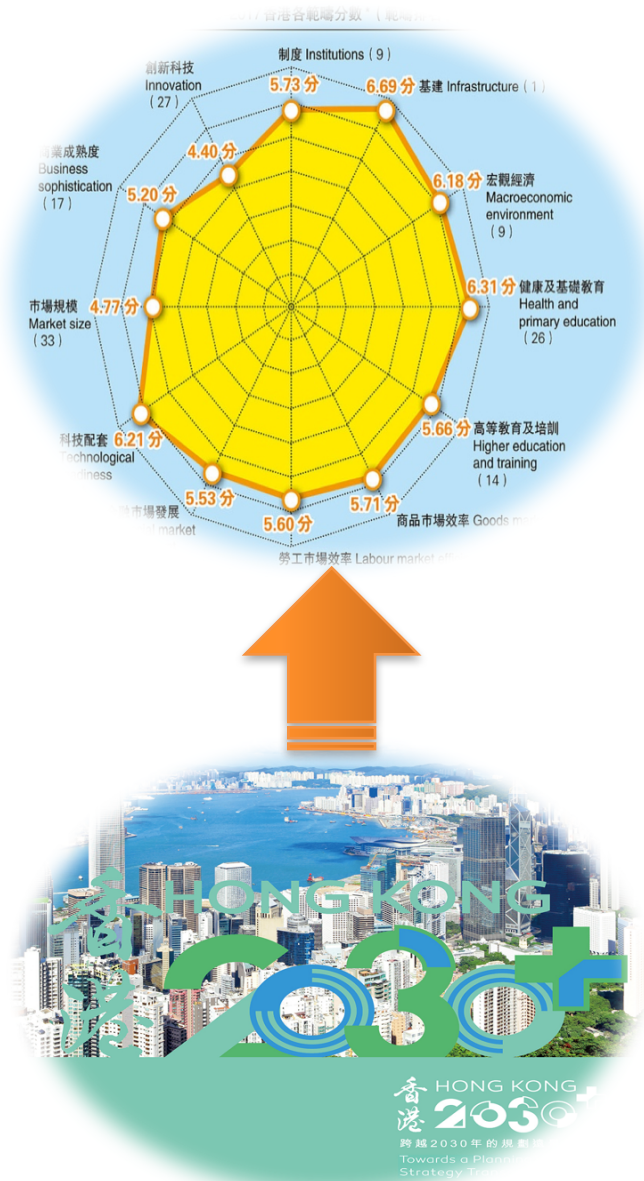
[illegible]香港各範疇分數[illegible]

制度 Institutions（9）
5.73分
6.69分 基建 Infrastructure（1）
創新科技 Innovation（27）
4.40分
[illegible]業成熟度 Business sophistication（17）
5.20分
6.18分 宏觀經濟 Macroeconomic environment（9）
市場規模 Market size（33）
4.77分
6.31分 健康及基礎教育 Health and primary education（26）
科技配套 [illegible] Technological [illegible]diness
6.21分
5.66分 高等教育及培訓 Higher education and training（14）
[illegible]市場發展 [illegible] market
5.53分
5.60分
5.71分 商品市場效率 Goods m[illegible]
勞工市場效率 Labour market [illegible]

香港 HONG KONG 2030+

香港 HONG KONG 2030+
跨越2030年的規劃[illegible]
Towards a Plann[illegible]
Strategy Tra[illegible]